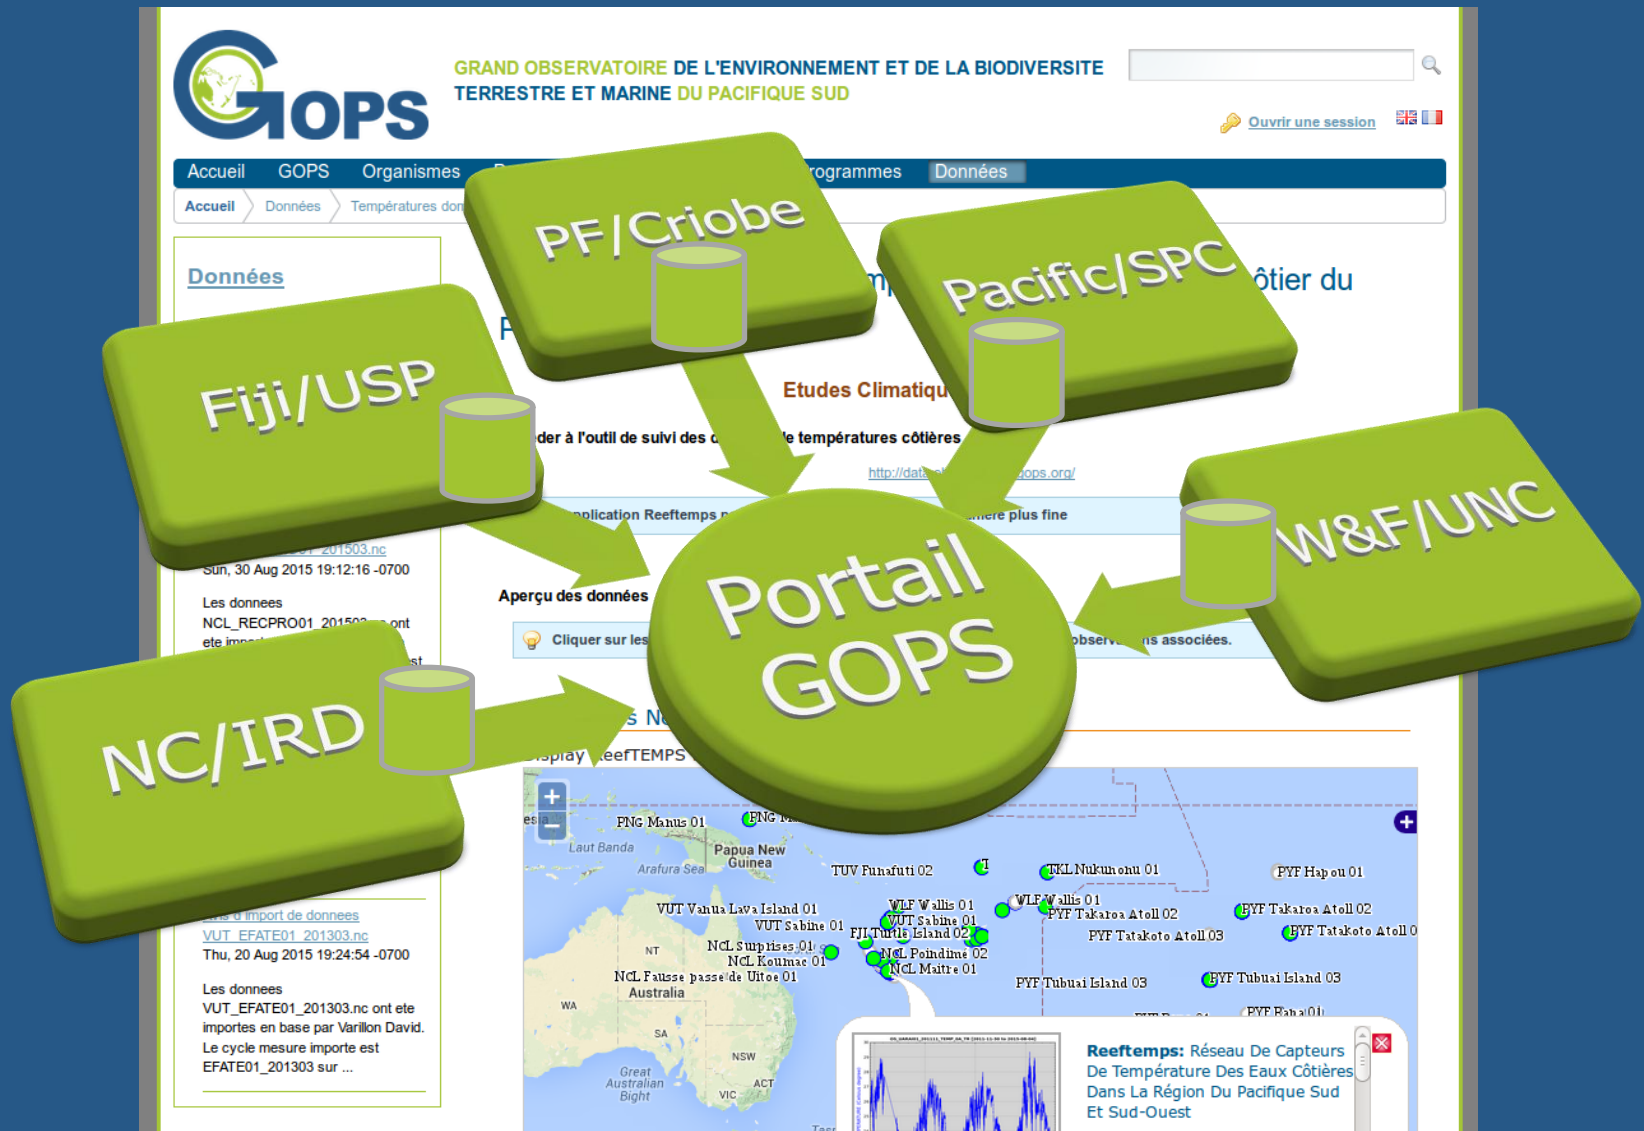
GOPS

GRAND OBSERVATOIRE DE L'ENVIRONNEMENT ET DE LA BIODIVERSITE TERRESTRE ET MARINE DU PACIFIQUE SUD

Ouvrir une session

Accueil GOPS Organismes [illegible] rogrammes Données

Accueil Données Températures don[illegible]

PF/Criobe

Pacific/SPC

Fiji/USP

W&F/UNC

NC/IRD

Portail GOPS

Données

ôtier du

Etudes Climatiqu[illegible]

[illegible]der à l'outil de suivi des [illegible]e températures côtières

http://dat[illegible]ops.org/

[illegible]pplication Reeftemps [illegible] plus fine

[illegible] 201503.nc
Sun, 30 Aug 2015 19:12:16 -0700

Les donnees NCL_RECPRO01_20150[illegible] ont ete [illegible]

Aperçu des données

Cliquer sur les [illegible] observ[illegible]s associées.

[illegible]s N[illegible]

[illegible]splay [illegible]eefTEMPS

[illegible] d'import de donnees
VUT_EFATE01_201303.nc
Thu, 20 Aug 2015 19:24:54 -0700

Les donnees VUT_EFATE01_201303.nc ont ete importes en base par Varillon David. Le cycle mesure importe est EFATE01_201303 sur ...

PNG Manus 01
PNG M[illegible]
Laut Banda
Papua New Guinea
Arafura Sea
TUV Funafuti 02
TKL Nukunonu 01
PYF Hapou 01
VUT Vanua Lava Island 01
VUT Sabine 01
WLF Wallis 01
VUT Sabine 01
WLF Wallis 01
PYF Takaroa Atoll 02
PYF Takaroa Atoll 02
FJI Turtle Island 02
PYF Tatakoto Atoll 03
PYF Tatakoto Atoll 0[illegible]
NCL Surprises 01
NCL Poindime 02
NCL Koumac 01
NCL Maitre 01
NT
NCL Fausse passe de Uitoe 01
Australia
PYF Tubuai Island 03
PYF Tubuai Island 03
WA
SA
NSW
ACT
VIC
Great Australian Bight
PYF Raba 01

Reeftemps: Réseau De Capteurs De Température Des Eaux Côtières Dans La Région Du Pacifique Sud Et Sud-Ouest